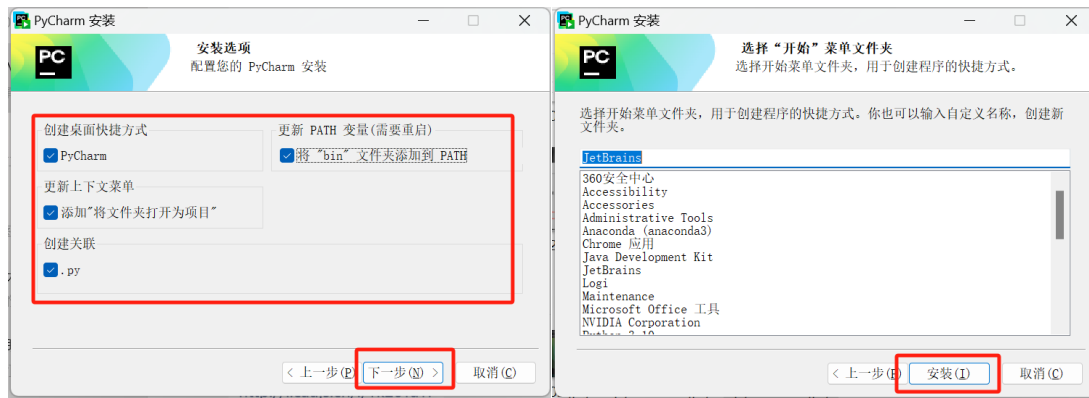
PyCharm 安装

PC

安装选项
配置您的 PyCharm 安装

创建桌面快捷方式
PyCharm

更新 PATH 变量(需要重启)
将 "bin" 文件夹添加到 PATH

更新上下文菜单
添加"将文件夹打开为项目"

创建关联
.py

< 上一步(P)
下一步(N) >
取消(C)

PyCharm 安装

PC

选择"开始"菜单文件夹
选择开始菜单文件夹，用于创建程序的快捷方式。

选择开始菜单文件夹，用于创建程序的快捷方式。你也可以输入自定义名称，创建新文件夹。

JetBrains

360安全中心
Accessibility
Accessories
Administrative Tools
Anaconda (anaconda3)
Chrome 应用
Java Development Kit
JetBrains
Logi
Maintenance
Microsoft Office 工具
NVIDIA Corporation
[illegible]

< 上一步(P)
安装(I)
取消(C)